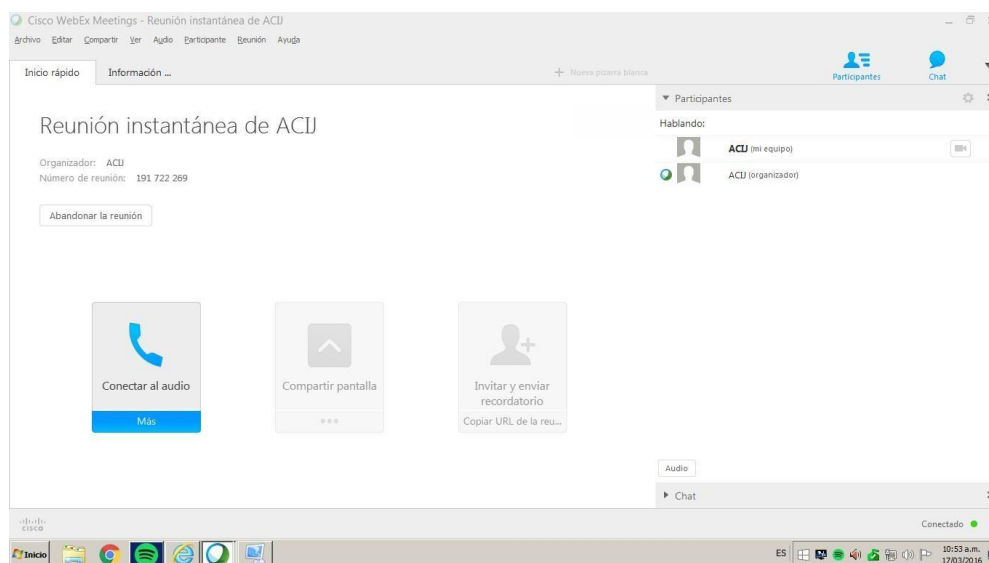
Cisco WebEx Meetings - Reunión instantánea de ACIJ

Archivo Editar Compartir Ver Audio Participante Reunión Ayuda

Inicio rápido | Información ...

+ Nueva pizarra blanca

Participantes | Chat

Reunión instantánea de ACIJ

Organizador: ACIJ
Número de reunión: 191 722 269

Abandonar la reunión

Conectar al audio
Más

Compartir pantalla

Invitar y enviar recordatorio
Copiar URL de la reu...

▼ Participantes

Hablando:

ACIJ (mi equipo)

ACIJ (organizador)

Audio

▶ Chat

cisco

Conectado

Inicio

ES

10:53 a.m.
17/03/2016